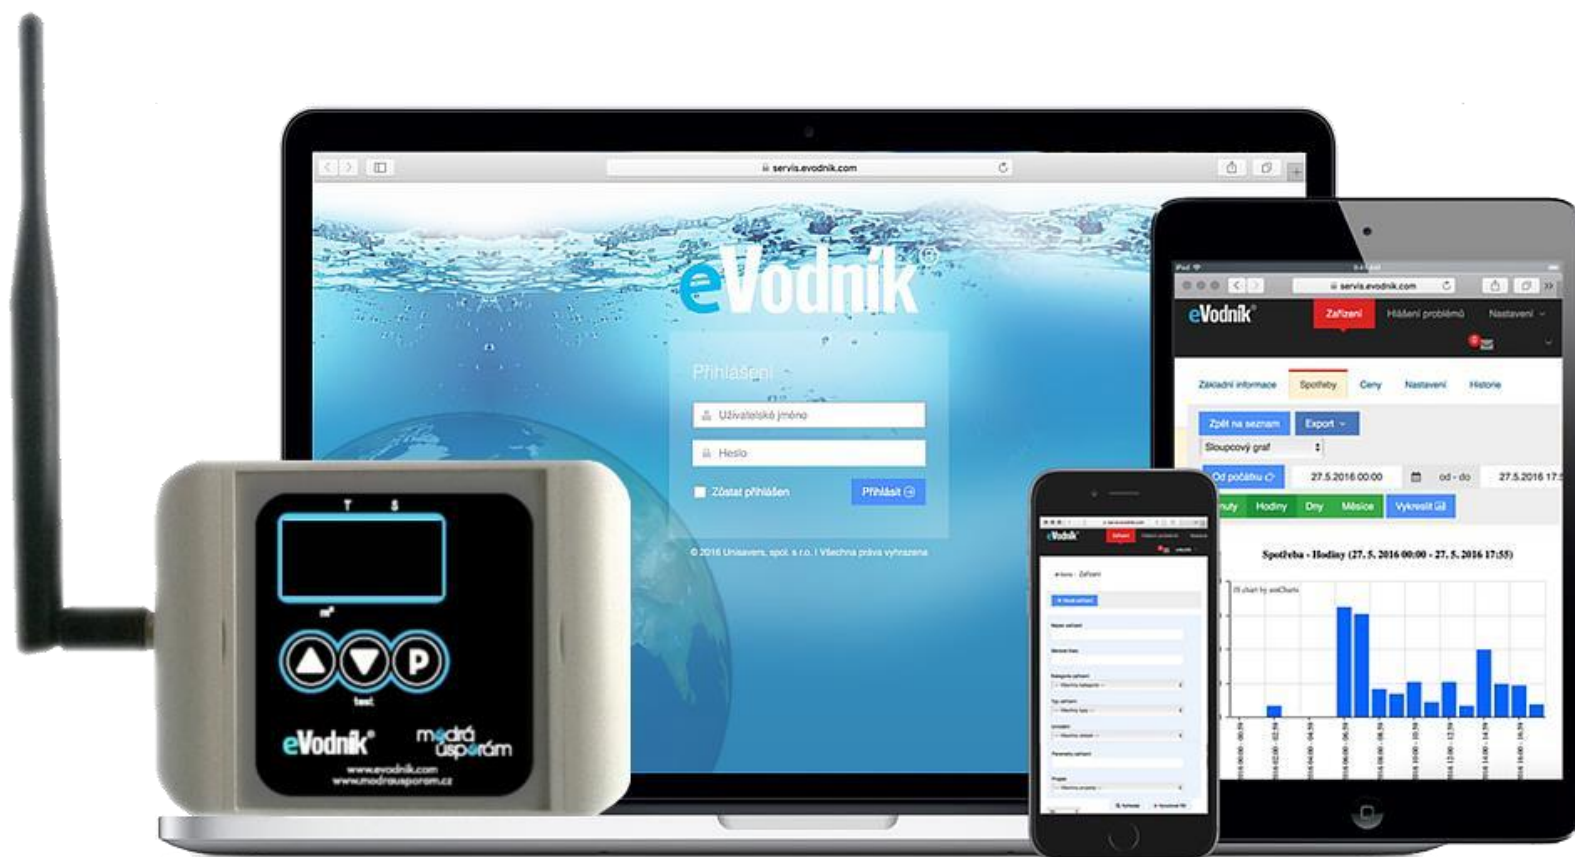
servis.evodnik.com

eVodník®

Přihlášení

Uživatelské jméno

Heslo

Zůstat přihlášen

Přihlásit

© 2016 Unisavers, spol. s r.o. | Všechna práva vyhrazena

servis.evodnik.com

eVodník®

Zařízení

Hlášení problémů

Nastavení

Základní informace

Spotřeby

Ceny

Nastavení

Historie

Zpět na seznam

Export

Sloupcový graf

Od počátku

27.5.2016 00:00

od - do

27.5.2016 17

nuty

Hodiny

Dny

Měsíce

Vykreslit

Spotřeba - Hodiny (27. 5. 2016 00:00 - 27. 5. 2016 17:55)

JS chart by amCharts

eVodník

Zařízení

T

S

m³

P

test

eVodník®

modrá úsporám

www.evodnik.com
www.modrausporam.cz